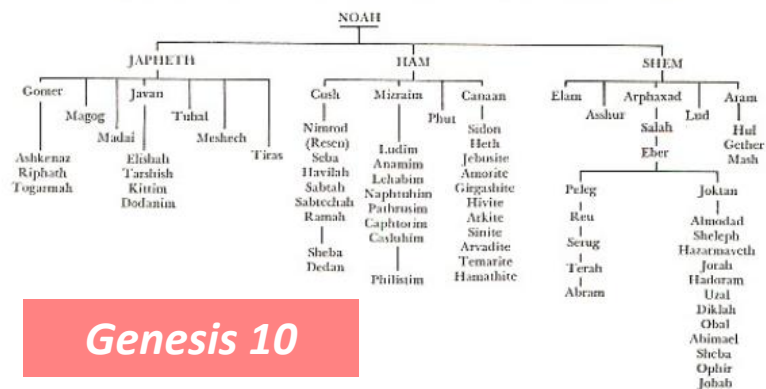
NOAH

JAPHETH

Gomer

Magog

Madai

Javan

Tubal

Meshech

Tiras

Ashkenaz
Riphath
Togarmah

Elishah
Tarshish
Kittim
Dodanim

HAM

Cush

Nimrod
(Resen)
Seba
Havilah
Sabtah
Sabtechah
Ramah

Sheba
Dedan

Mizraim

Ludim
Anamim
Lehabim
Naphtuhim
Pathrusim
Caphtorim
Casluhim

Philistim

Phut

Canaan

Sidon
Heth
Jebusite
Amorite
Girgashite
Hivite
Arkite
Sinite
Arvadite
Temarite
Hamathite

SHEM

Elam

Asshur

Arphaxad

Salah

Eber

Lud

Aram

Hul
Gether
Mash

Peleg

Reu

Serug

Terah

Abram

Joktan

Almodad
Sheleph
Hazarmaveth
Jorah
Hadoram
Uzal
Diklah
Obal
Abimael
Sheba
Ophir
Jobab

Genesis 10